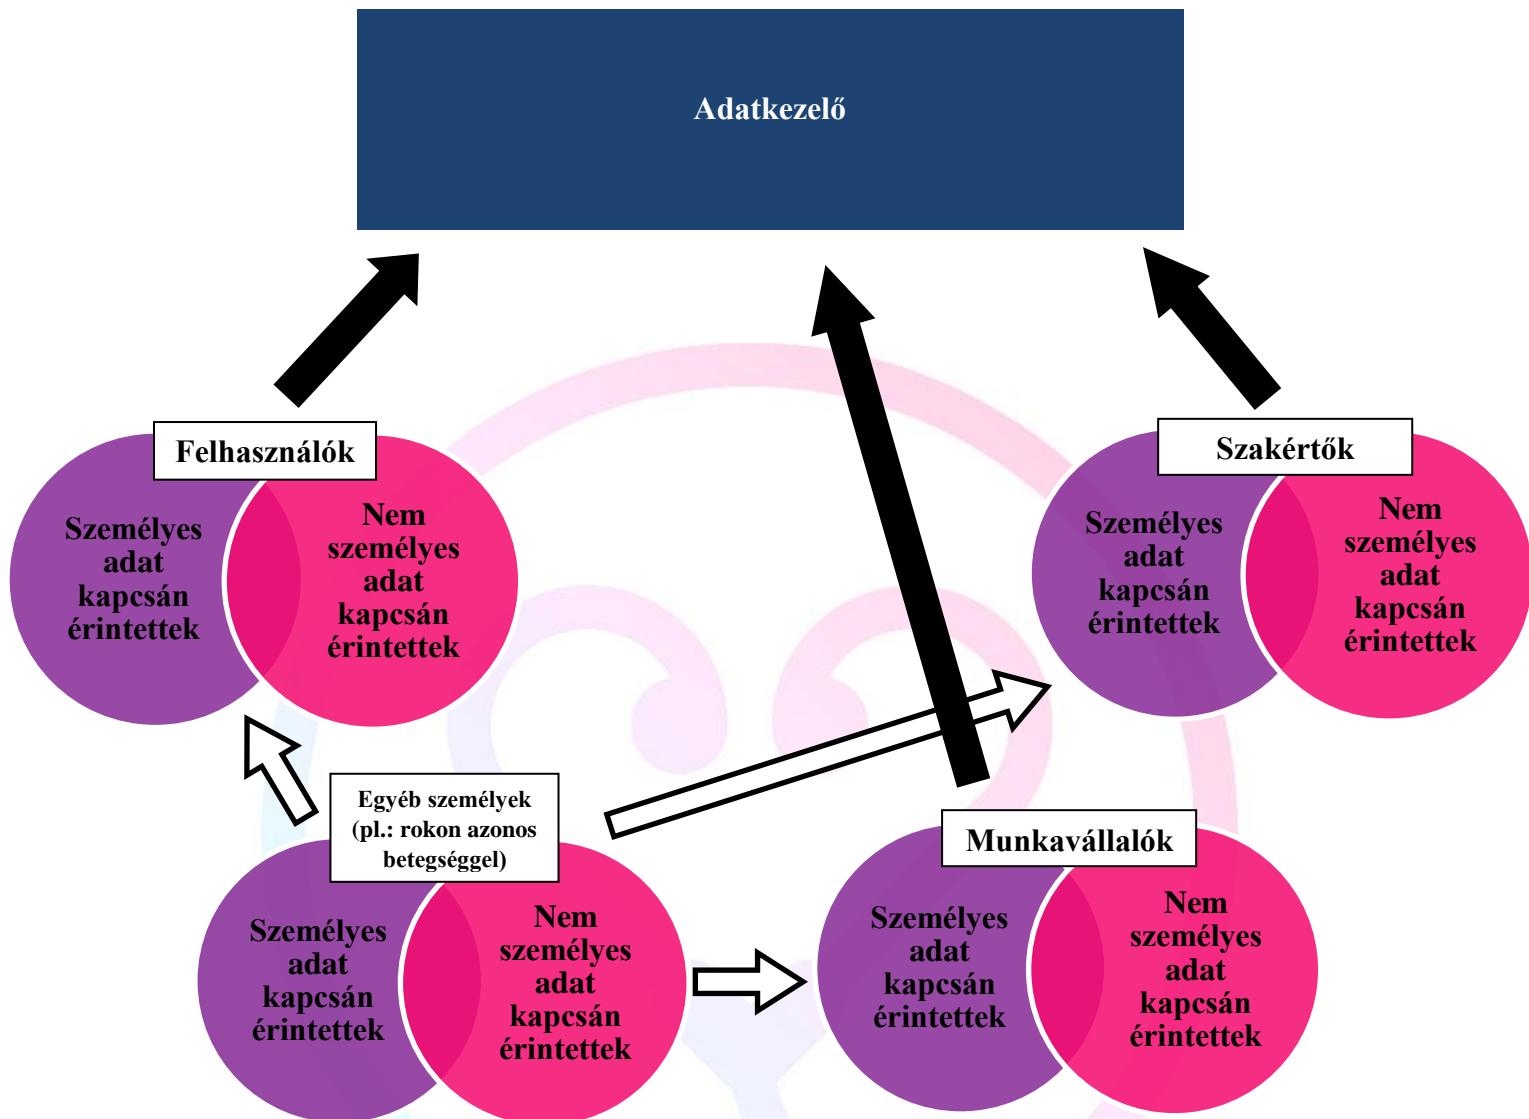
Adatkezelő

Felhasználók

Személyes adat kapcsán érintettek

Nem személyes adat kapcsán érintettek

Szakértők

Személyes adat kapcsán érintettek

Nem személyes adat kapcsán érintettek

Egyéb személyek (pl.: rokon azonos betegséggel)

Személyes adat kapcsán érintettek

Nem személyes adat kapcsán érintettek

Munkavállalók

Személyes adat kapcsán érintettek

Nem személyes adat kapcsán érintettek